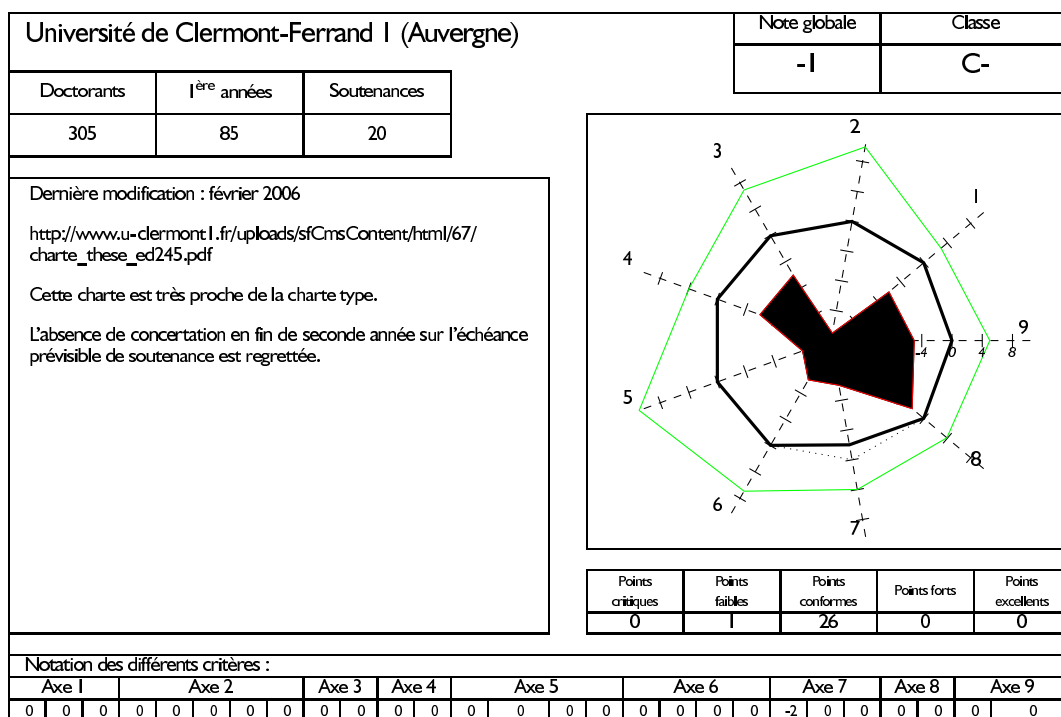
Université de Clermont-Ferrand I (Auvergne)

| Note globale | Classe |
|---|---|
| -1 | C- |

| Doctorants | I$^{ère}$ années | Soutenances |
|---|---|---|
| 305 | 85 | 20 |

Dernière modification : février 2006

http://www.u-clermont1.fr/uploads/sfCmsContent/html/67/charte_these_ed245.pdf

Cette charte est très proche de la charte type.

L'absence de concertation en fin de seconde année sur l'échéance prévisible de soutenance est regrettée.

2
3
1
4
9
-4 0 4 8
5
8
6
7

| Points critiques | Points faibles | Points conformes | Points forts | Points excellents |
|---|---|---|---|---|
| 0 | 1 | 26 | 0 | 0 |

Notation des différents critères :

| Axe 1 | | | Axe 2 | | | | | Axe 3 | | Axe 4 | | Axe 5 | | | | Axe 6 | | | | Axe 7 | | | Axe 8 | | | Axe 9 |
|---|---|---|---|---|---|---|---|---|---|---|---|---|---|---|---|---|---|---|---|---|---|---|---|---|---|---|
| 0 | 0 | 0 | 0 | 0 | 0 | 0 | 0 | 0 | 0 | 0 | 0 | 0 | 0 | 0 | 0 | 0 | 0 | 0 | 0 | -2 | 0 | 0 | 0 | 0 | 0 | 0 |